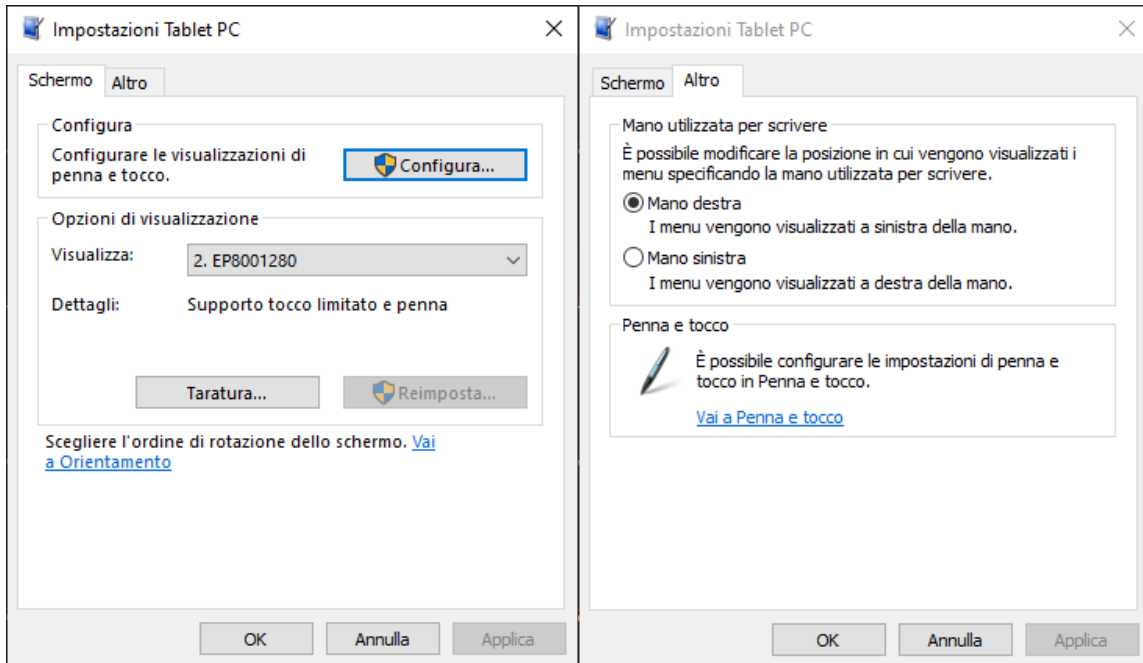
Impostazioni Tablet PC

Schermo Altro

Configura

Configurare le visualizzazioni di penna e tocco.

Configura...

Opzioni di visualizzazione

Visualizza: 2. EP8001280

Dettagli: Supporto tocco limitato e penna

Taratura... Reimposta...

Scegliere l'ordine di rotazione dello schermo. Vai a Orientamento

OK Annulla Applica

Impostazioni Tablet PC

Schermo Altro

Mano utilizzata per scrivere

È possibile modificare la posizione in cui vengono visualizzati i menu specificando la mano utilizzata per scrivere.

Mano destra
I menu vengono visualizzati a sinistra della mano.

Mano sinistra
I menu vengono visualizzati a destra della mano.

Penna e tocco

È possibile configurare le impostazioni di penna e tocco in Penna e tocco.

Vai a Penna e tocco

OK Annulla Applica